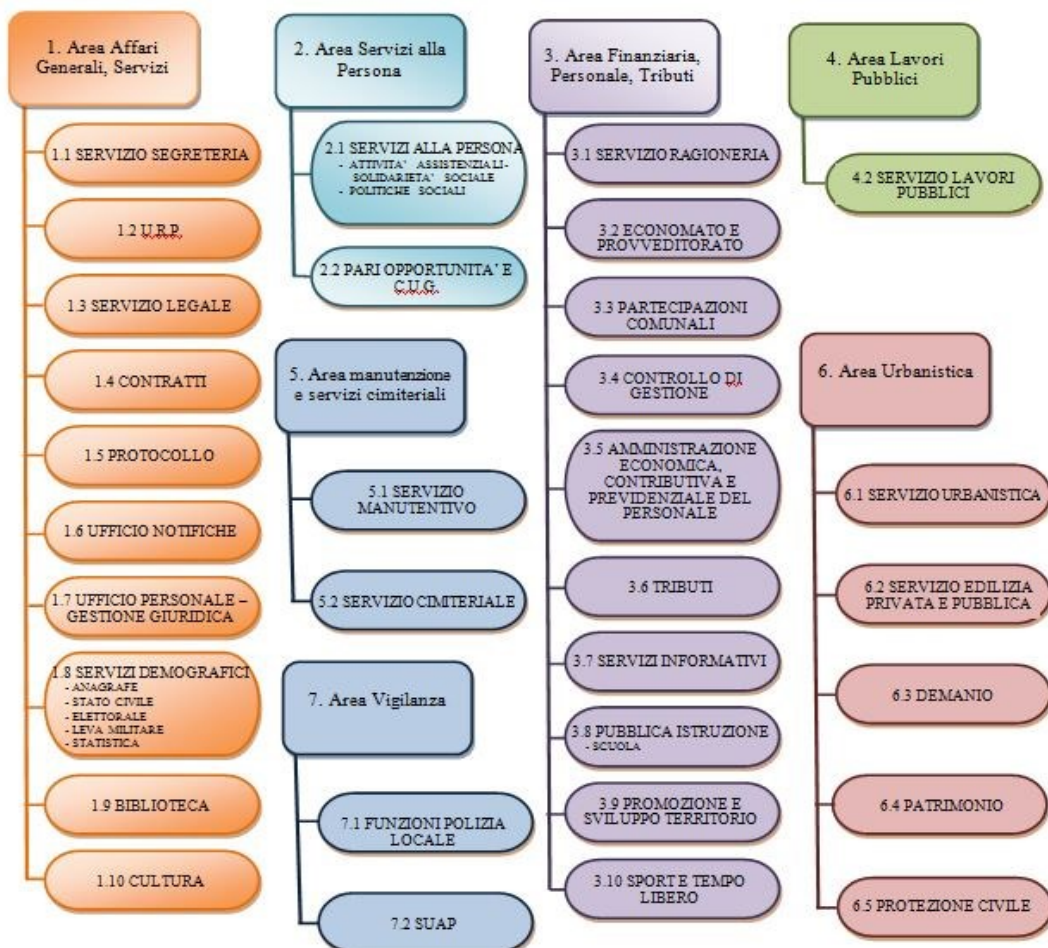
1. Area Affari Generali, Servizi

1.1 SERVIZIO SEGRETERIA

1.2 U.R.P.

1.3 SERVIZIO LEGALE

1.4 CONTRATTI

1.5 PROTOCOLLO

1.6 UFFICIO NOTIFICHE

1.7 UFFICIO PERSONALE – GESTIONE GIURIDICA

1.8 SERVIZI DEMOGRAFICI
- ANAGRAFE
- STATO CIVILE
- ELETTORALE
- LEVA MILITARE
- STATISTICA

1.9 BIBLIOTECA

1.10 CULTURA

2. Area Servizi alla Persona

2.1 SERVIZI ALLA PERSONA
- ATTIVITA' ASSISTENZIALI-SOLIDARIETA' SOCIALE
- POLITICHE SOCIALI

2.2 PARI OPPORTUNITA' E C.U.G.

5. Area manutenzione e servizi cimiteriali

5.1 SERVIZIO MANUTENTIVO

5.2 SERVIZIO CIMITERIALE

7. Area Vigilanza

7.1 FUNZIONI POLIZIA LOCALE

7.2 SUAP

3. Area Finanziaria, Personale, Tributi

3.1 SERVIZIO RAGIONERIA

3.2 ECONOMATO E PROVVEDITORATO

3.3 PARTECIPAZIONI COMUNALI

3.4 CONTROLLO DI GESTIONE

3.5 AMMINISTRAZIONE ECONOMICA, CONTRIBUTIVA E PREVIDENZIALE DEL PERSONALE

3.6 TRIBUTI

3.7 SERVIZI INFORMATIVI

3.8 PUBBLICA ISTRUZIONE
- SCUOLA

3.9 PROMOZIONE E SVILUPPO TERRITORIO

3.10 SPORT E TEMPO LIBERO

4. Area Lavori Pubblici

4.2 SERVIZIO LAVORI PUBBLICI

6. Area Urbanistica

6.1 SERVIZIO URBANISTICA

6.2 SERVIZIO EDILIZIA PRIVATA E PUBBLICA

6.3 DEMANIO

6.4 PATRIMONIO

6.5 PROTEZIONE CIVILE